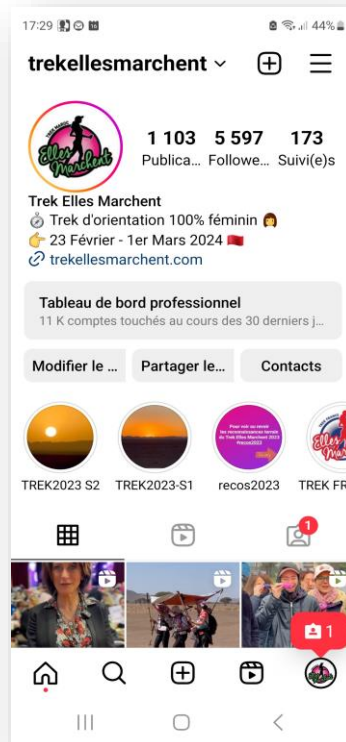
17:29 44%

trekellesmarchent

TREK MAROC Elles Marchent

1 103 Publica...
5 597 Followe...
173 Suivi(e)s

Trek Elles Marchent
⏱ Trek d'orientation 100% féminin 👩
👉 23 Février - 1er Mars 2024 🇲🇦
trekellesmarchent.com

Tableau de bord professionnel
11 K comptes touchés au cours des 30 derniers j...

Modifier le ... Partager le... Contacts

TREK2023 S2 TREK2023-S1 recos2023 TREK FR

Pour voir ou revoir les recommandations terrain du Trek Elles Marchent 2023 #recos2023

1

1